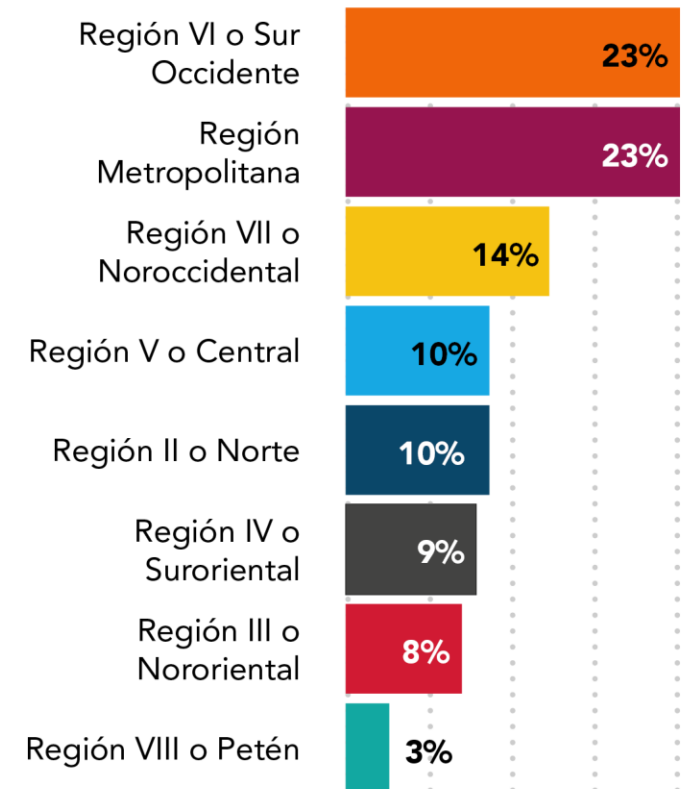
Región VI o Sur Occidente
23%

Región Metropolitana
23%

Región VII o Noroccidental
14%

Región V o Central
10%

Región II o Norte
10%

Región IV o Suroriental
9%

Región III o Nororiental
8%

Región VIII o Petén
3%